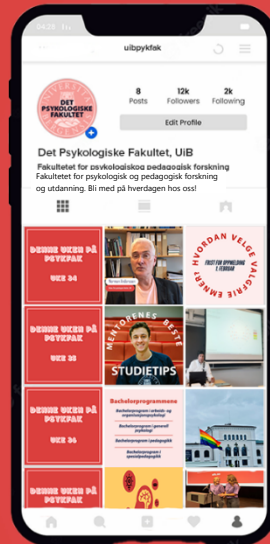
uibpykfak

DET PSYKOLOGISKE FAKULTET

8 Posts

12k Followers

2k Following

Edit Profile

Det Psykologiske Fakultet, UiB

Fakultetet for psykologiskog pedagogisk forskning

Fakultetet for psykologisk og pedagogisk forskning og utdanning. Bli med på hverdagen hos oss!

DENNE UKEN PÅ PSYKFAK

UKE 34

HVORDAN VELGE VALGFRIE EMNER

FRIST FOR OPPMELDING 1. FEBRUAR

DENNE UKEN PÅ PSYKFAK

UKE 35

MENTORENES BESTE

STUDIETIPS

DENNE UKEN PÅ PSYKFAK

UKE 36

Bachelorprogramme

Bachelorprogram i arbeids- og organisasjonspsykologi

Bachelorprogram i generell psykologi

Bachelorprogram i pedagogikk

Bachelorprogram i spesialpedagogikk